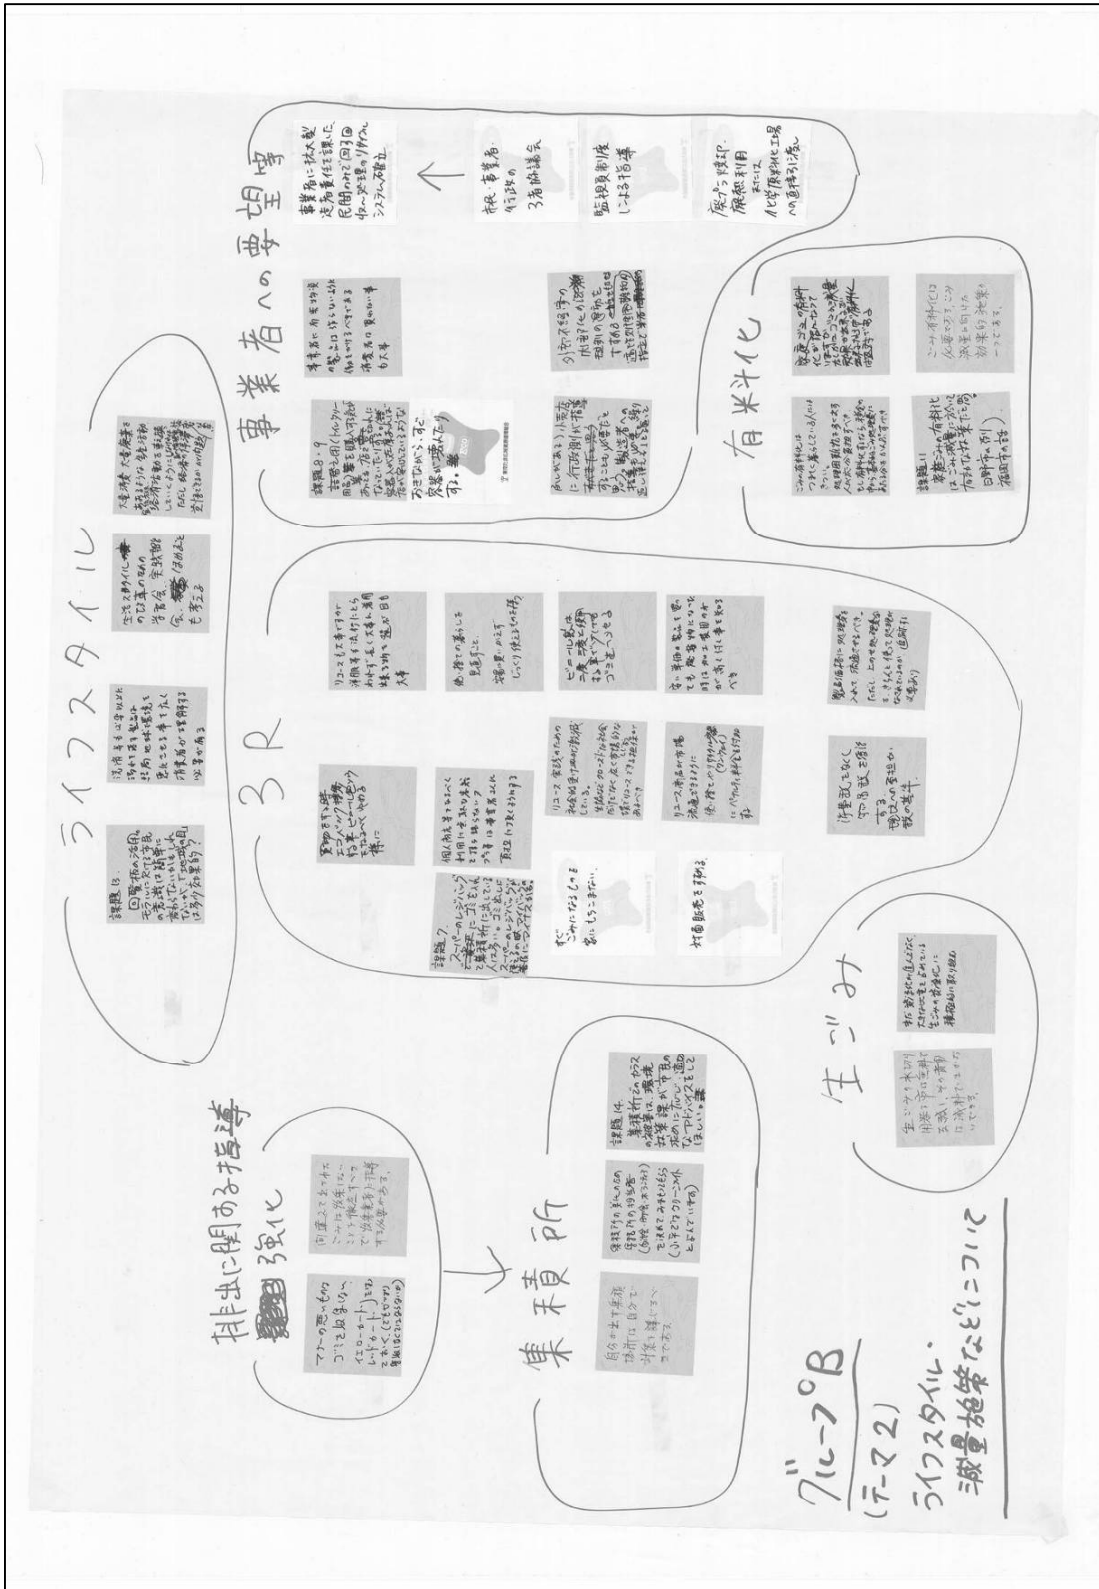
グループB
(テーマ2)
ライフスタイル・減量施策などについて

排出に関する指導強化

マナーの悪い人のごみを収集しない
イエローカードによる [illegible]

何度注意をしてもごみの出し方がよくならない人に対して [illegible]

集積所

自分の出す集積場所は自分で清掃する

集積所の美化のため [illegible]

課題14
集積所のカラス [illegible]

ライフスタイル

課題13
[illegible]

生活スタイルの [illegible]

3R

課題7
スーパーのレジ袋 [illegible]

リユースを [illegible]

生ごみ

生ごみの水切り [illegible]

事業者への要望

課題8・9
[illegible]

事業者に拡大生産者責任を課した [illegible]

国、事業者の3者協議会

監視制度による指導

店から撤収、廃棄利用 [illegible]

有料化

課題11
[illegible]

ごみ有料化は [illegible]